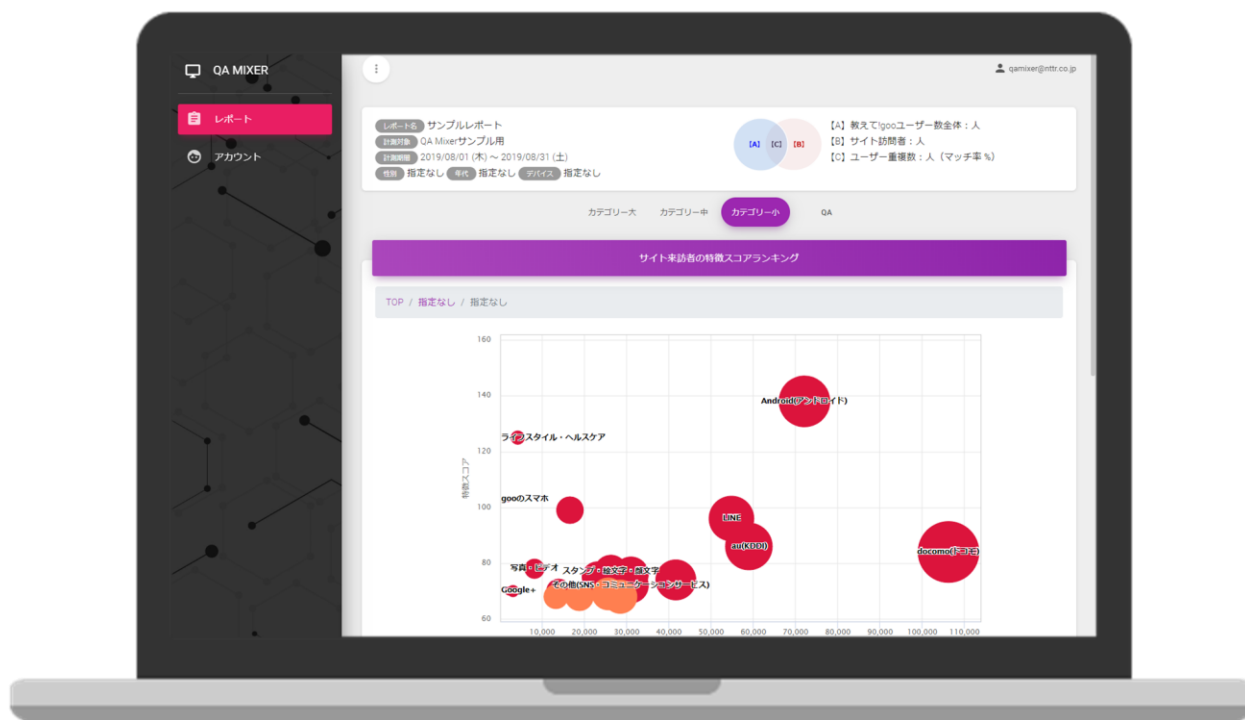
QA MIXER

レポート

アカウント

qamixer@nttr.co.jp

レポート名 サンプルレポート
計測対象 QA Mixerサンプル用
計測期間 2019/08/01 (木) ～ 2019/08/31 (土)
性別 指定なし 年代 指定なし デバイス 指定なし

[A] [C] [B]

【A】教えて!gooユーザー数全体：人
【B】サイト訪問者：人
【C】ユーザー重複数：人（マッチ率 %）

カテゴリー大 カテゴリー中 カテゴリー小 QA

サイト来訪者の特徴スコアランキング

TOP / 指定なし / 指定なし

特徴スコア

160
140
120
100
80
60

10,000 20,000 30,000 40,000 50,000 60,000 70,000 80,000 90,000 100,000 110,000

Android(アンドロイド)
ライフスタイル・ヘルスケア
gooのスマホ
LINE
au(KDDI)
docomo(ドコモ)
写真・ビデオ
スタンプ・絵文字・顔文字
その他(SNS・コミュニケーションサービス)
Google+